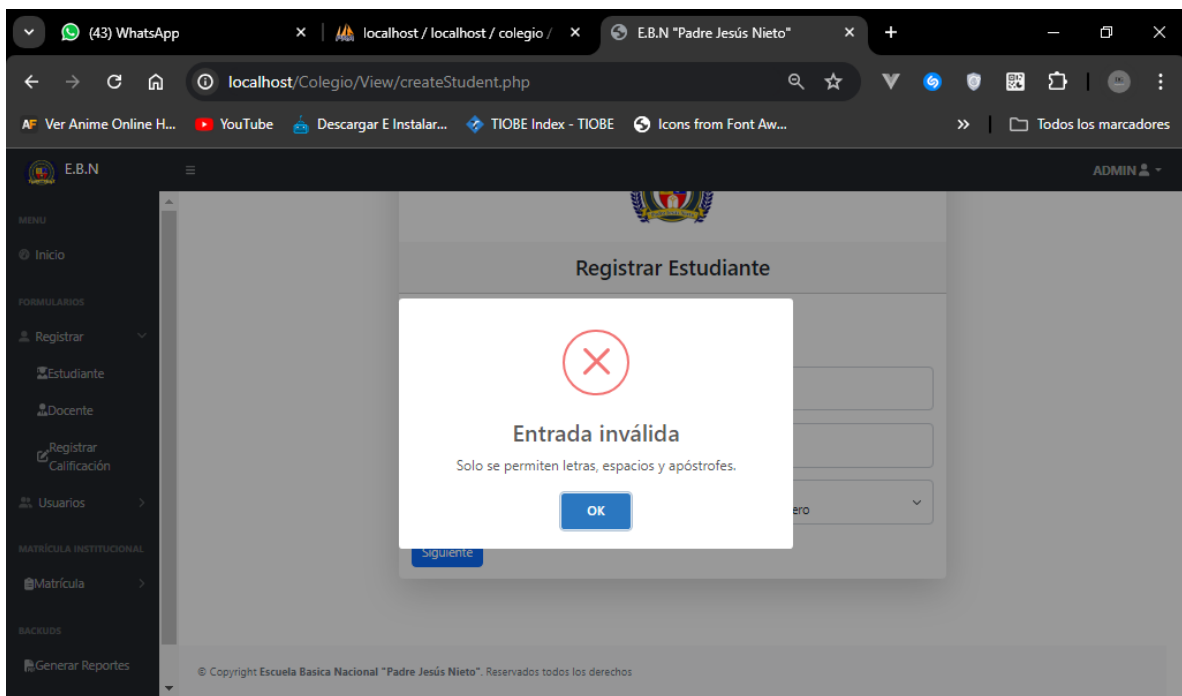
(43) WhatsApp
localhost / localhost / colegio /
E.B.N "Padre Jesús Nieto"
localhost/Colegio/View/createStudent.php
AF Ver Anime Online H...
YouTube
Descargar E Instalar...
TIOBE Index - TIOBE
Icons from Font Aw...
Todos los marcadores

E.B.N
ADMIN

MENU
Inicio
FORMULARIOS
Registrar
Estudiante
Docente
Registrar Calificación
Usuarios
MATRÍCULA INSTITUCIONAL
Matrícula
BACKUDS
Generar Reportes

Registrar Estudiante

Entrada inválida
Solo se permiten letras, espacios y apóstrofes.
OK

ero
Siguiente

© Copyright Escuela Basica Nacional "Padre Jesús Nieto". Reservados todos los derechos